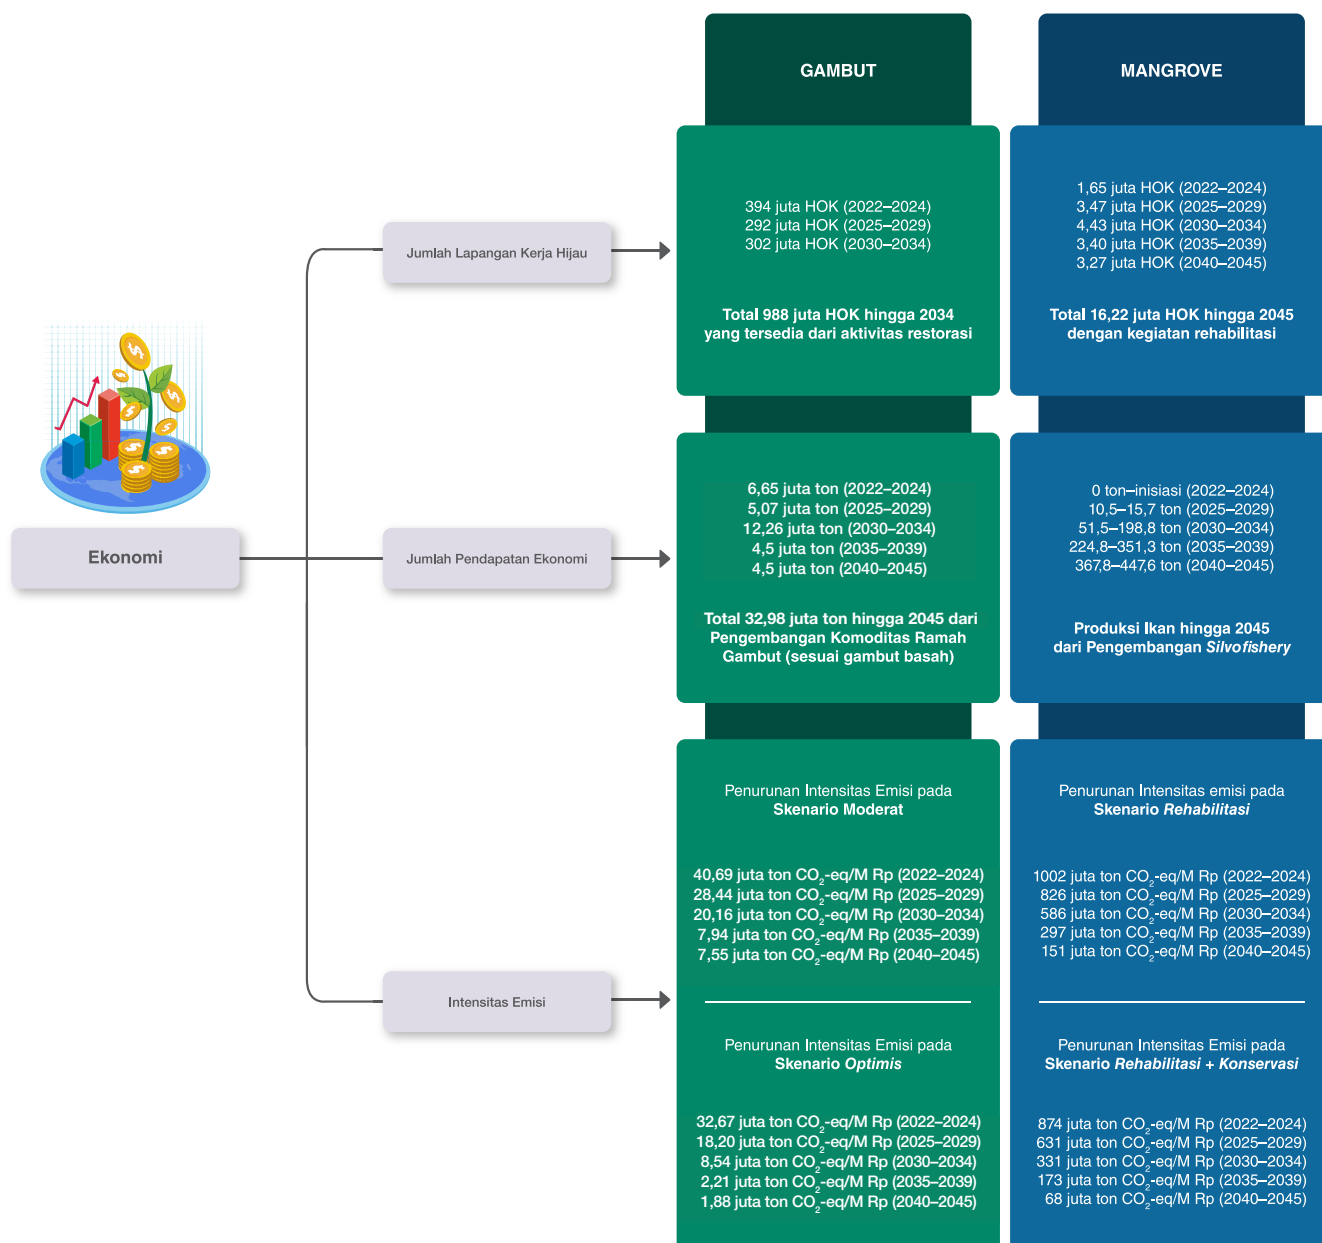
GAMBUT

MANGROVE

Ekonomi

Jumlah Lapangan Kerja Hijau

394 juta HOK (2022–2024)
292 juta HOK (2025–2029)
302 juta HOK (2030–2034)

Total 988 juta HOK hingga 2034 yang tersedia dari aktivitas restorasi

1,65 juta HOK (2022–2024)
3,47 juta HOK (2025–2029)
4,43 juta HOK (2030–2034)
3,40 juta HOK (2035–2039)
3,27 juta HOK (2040–2045)

Total 16,22 juta HOK hingga 2045 dengan kegiatan rehabilitasi

Jumlah Pendapatan Ekonomi

6,65 juta ton (2022–2024)
5,07 juta ton (2025–2029)
12,26 juta ton (2030–2034)
4,5 juta ton (2035–2039)
4,5 juta ton (2040–2045)

Total 32,98 juta ton hingga 2045 dari Pengembangan Komoditas Ramah Gambut (sesuai gambut basah)

0 ton–inisiasi (2022–2024)
10,5–15,7 ton (2025–2029)
51,5–198,8 ton (2030–2034)
224,8–351,3 ton (2035–2039)
367,8–447,6 ton (2040–2045)

Produksi Ikan hingga 2045 dari Pengembangan Silvofishery

Intensitas Emisi

Penurunan Intensitas Emisi pada Skenario Moderat

40,69 juta ton $CO_2$-eq/M Rp (2022–2024)
28,44 juta ton $CO_2$-eq/M Rp (2025–2029)
20,16 juta ton $CO_2$-eq/M Rp (2030–2034)
7,94 juta ton $CO_2$-eq/M Rp (2035–2039)
7,55 juta ton $CO_2$-eq/M Rp (2040–2045)

Penurunan Intensitas Emisi pada Skenario Optimis

32,67 juta ton $CO_2$-eq/M Rp (2022–2024)
18,20 juta ton $CO_2$-eq/M Rp (2025–2029)
8,54 juta ton $CO_2$-eq/M Rp (2030–2034)
2,21 juta ton $CO_2$-eq/M Rp (2035–2039)
1,88 juta ton $CO_2$-eq/M Rp (2040–2045)

Penurunan Intensitas emisi pada Skenario Rehabilitasi

1002 juta ton $CO_2$-eq/M Rp (2022–2024)
826 juta ton $CO_2$-eq/M Rp (2025–2029)
586 juta ton $CO_2$-eq/M Rp (2030–2034)
297 juta ton $CO_2$-eq/M Rp (2035–2039)
151 juta ton $CO_2$-eq/M Rp (2040–2045)

Penurunan Intensitas Emisi pada Skenario Rehabilitasi + Konservasi

874 juta ton $CO_2$-eq/M Rp (2022–2024)
631 juta ton $CO_2$-eq/M Rp (2025–2029)
331 juta ton $CO_2$-eq/M Rp (2030–2034)
173 juta ton $CO_2$-eq/M Rp (2035–2039)
68 juta ton $CO_2$-eq/M Rp (2040–2045)